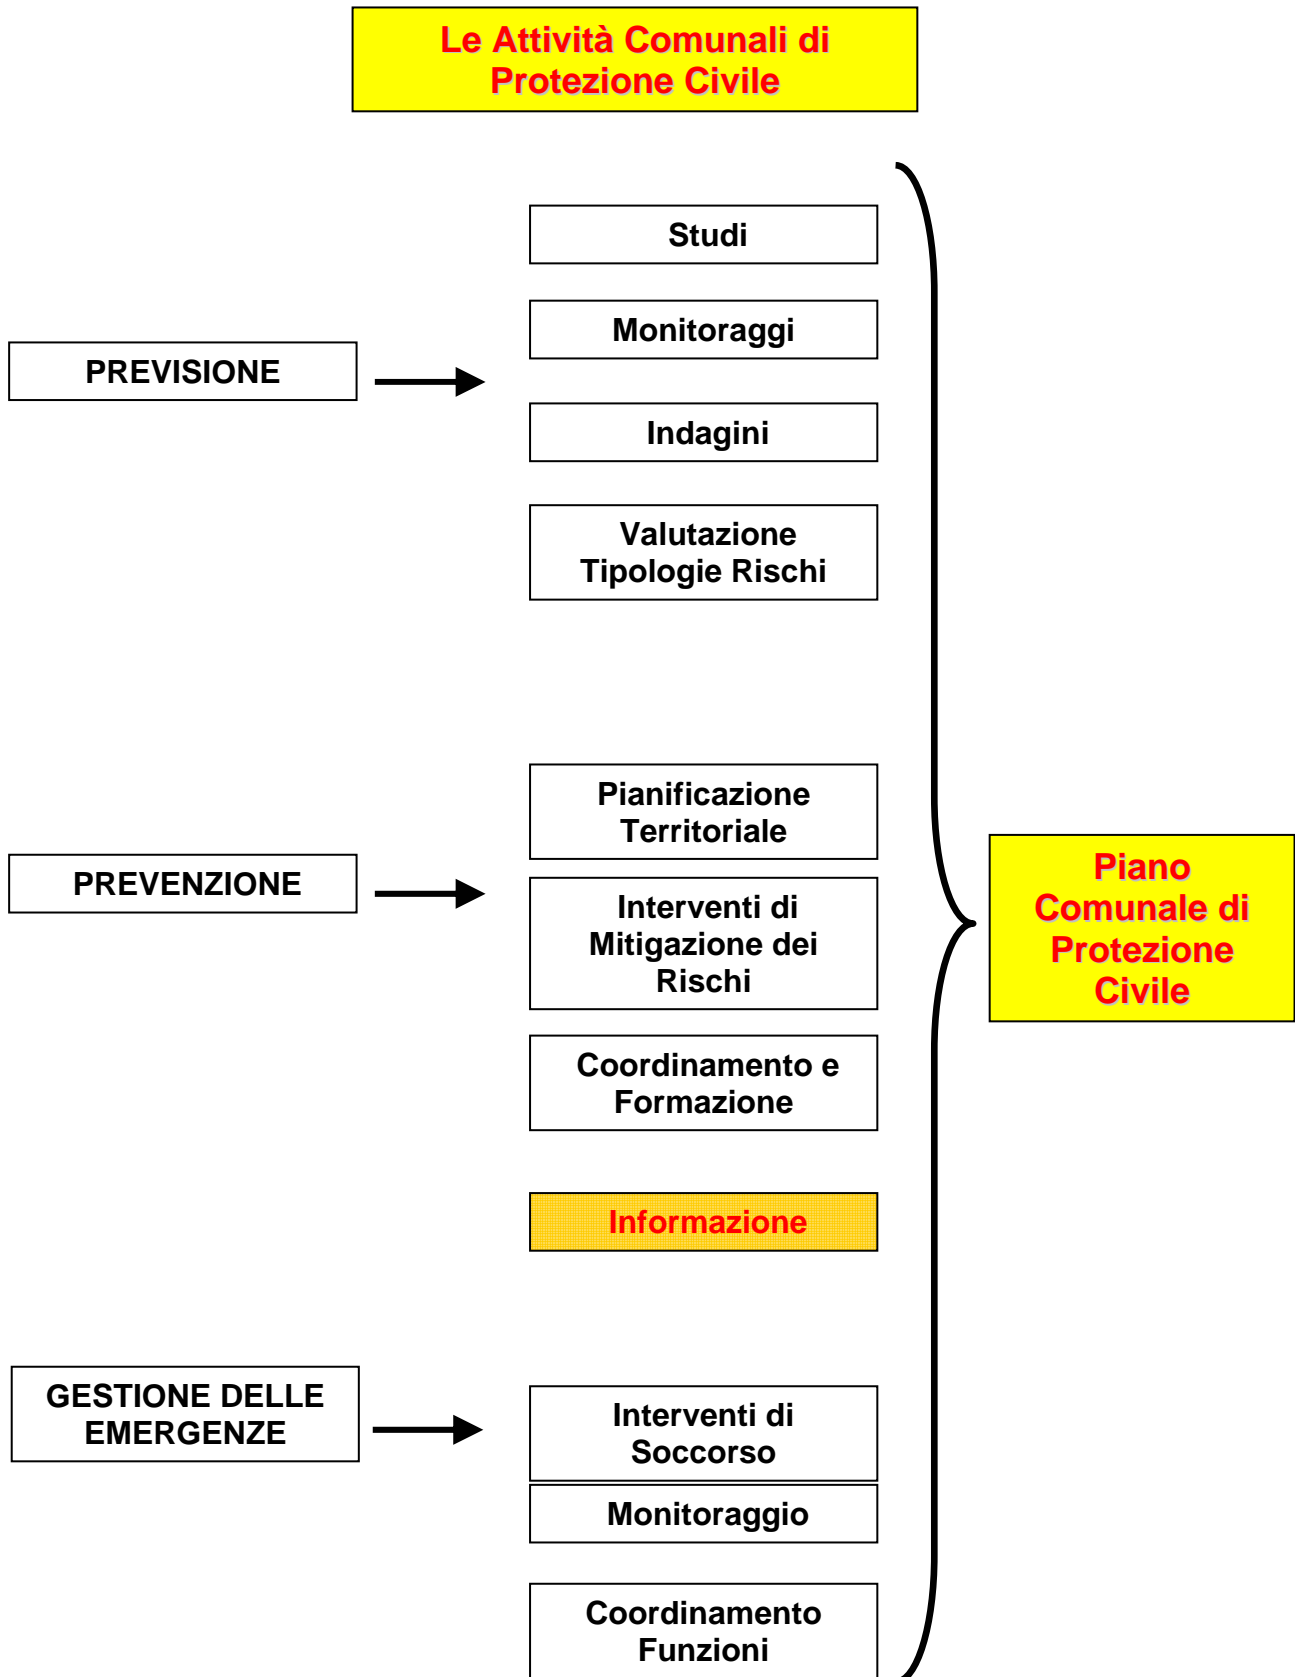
Le Attività Comunali di Protezione Civile

PREVISIONE

Studi

Monitoraggi

Indagini

Valutazione Tipologie Rischi

PREVENZIONE

Pianificazione Territoriale

Interventi di Mitigazione dei Rischi

Coordinamento e Formazione

Informazione

GESTIONE DELLE EMERGENZE

Interventi di Soccorso

Monitoraggio

Coordinamento Funzioni

Piano Comunale di Protezione Civile